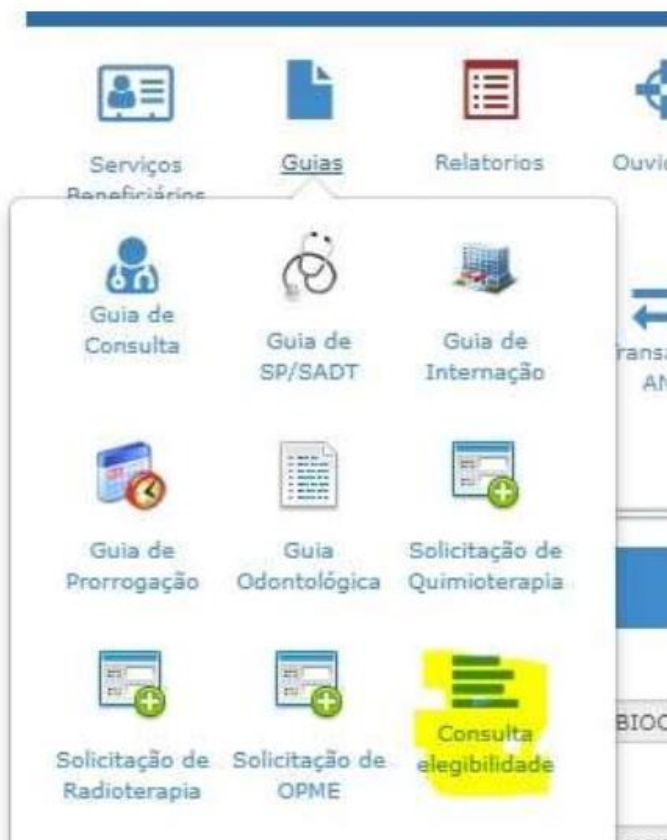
Serviços Beneficiários

Guias

Relatorios

Ouvi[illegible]

Guia de Consulta

Guia de SP/SADT

Guia de Internação

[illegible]ansa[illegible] AN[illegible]

Guia de Prorrogação

Guia Odontológica

Solicitação de Quimioterapia

Solicitação de Radioterapia

Solicitação de OPME

Consulta elegibilidade

BIO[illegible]